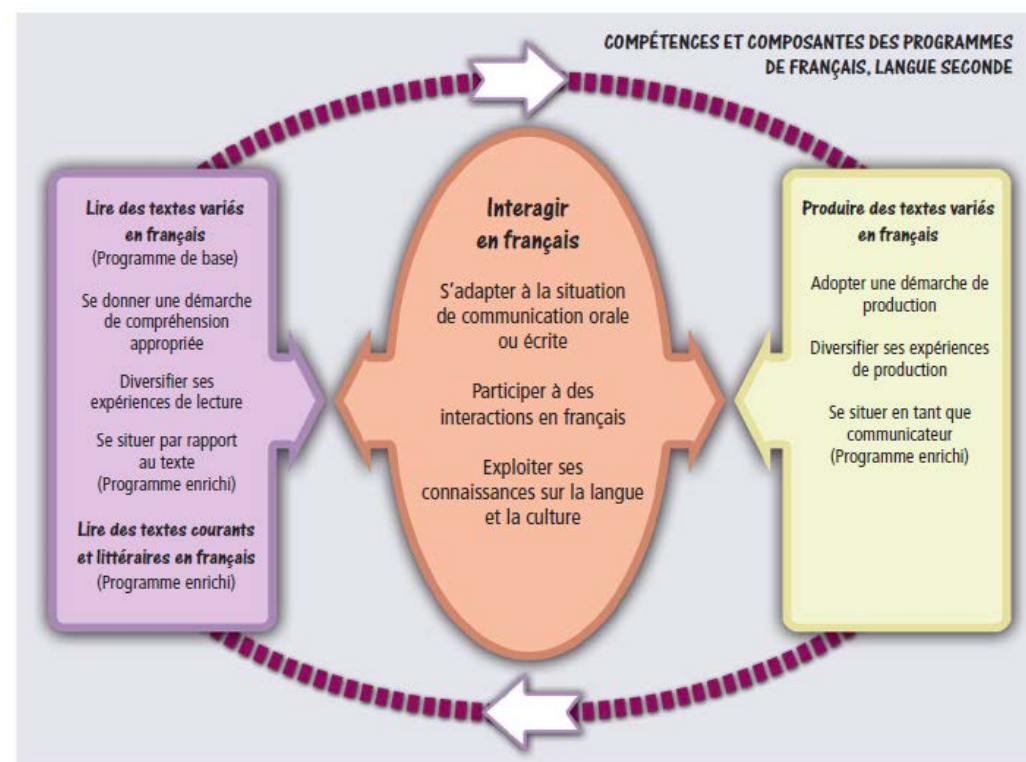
COMPÉTENCES ET COMPOSANTES DES PROGRAMMES DE FRANÇAIS, LANGUE SECONDE

Lire des textes variés en français
(Programme de base)

Se donner une démarche de compréhension appropriée

Diversifier ses expériences de lecture

Se situer par rapport au texte
(Programme enrichi)

Lire des textes courants et littéraires en français
(Programme enrichi)

Interagir en français

S'adapter à la situation de communication orale ou écrite

Participer à des interactions en français

Exploiter ses connaissances sur la langue et la culture

Produire des textes variés en français

Adopter une démarche de production

Diversifier ses expériences de production

Se situer en tant que communicateur
(Programme enrichi)